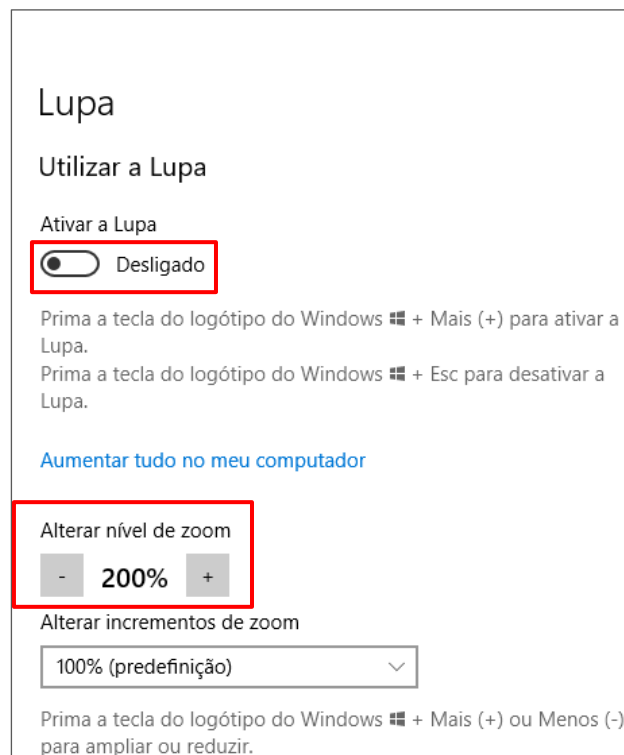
Lupa

Utilizar a Lupa

Ativar a Lupa

Desligado

Prima a tecla do logótipo do Windows ⊞ + Mais (+) para ativar a Lupa.
Prima a tecla do logótipo do Windows ⊞ + Esc para desativar a Lupa.

Aumentar tudo no meu computador

Alterar nível de zoom

-

200%

+

Alterar incrementos de zoom

100% (predefinição)

Prima a tecla do logótipo do Windows ⊞ + Mais (+) ou Menos (-) para ampliar ou reduzir.